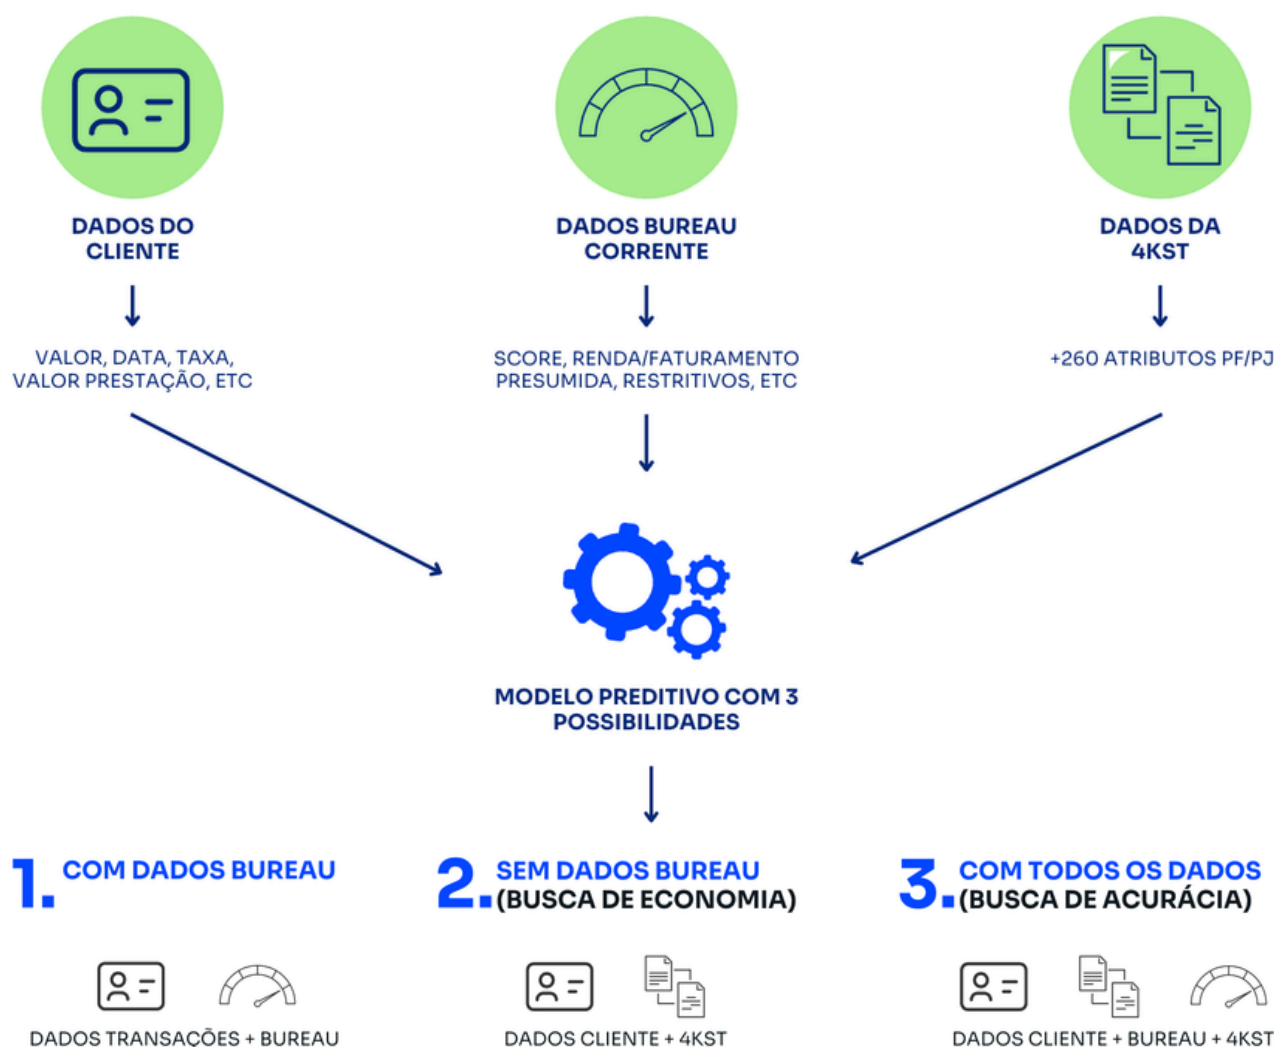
DADOS DO CLIENTE

VALOR, DATA, TAXA, VALOR PRESTAÇÃO, ETC

DADOS BUREAU CORRENTE

SCORE, RENDA/FATURAMENTO PRESUMIDA, RESTRITIVOS, ETC

DADOS DA 4KST

+260 ATRIBUTOS PF/PJ

MODELO PREDITIVO COM 3 POSSIBILIDADES

1. COM DADOS BUREAU

2. SEM DADOS BUREAU (BUSCA DE ECONOMIA)

3. COM TODOS OS DADOS (BUSCA DE ACURÁCIA)

DADOS TRANSAÇÕES + BUREAU

DADOS CLIENTE + 4KST

DADOS CLIENTE + BUREAU + 4KST